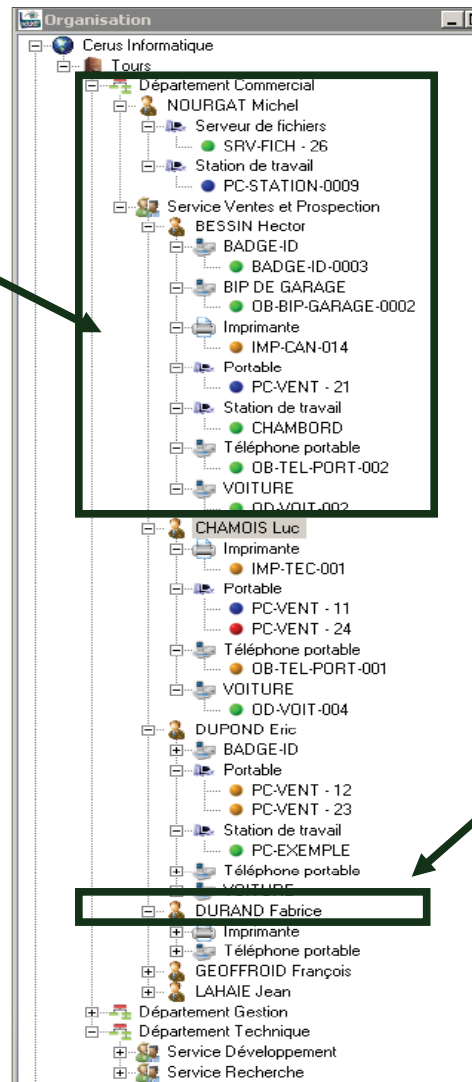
Organisation

Cerus Informatique
Tours
Département Commercial
NOURGAT Michel
Serveur de fichiers
SRV-FICH - 26
Station de travail
PC-STATION-0009
Service Ventes et Prospection
BESSIN Hector
BADGE-ID
BADGE-ID-0003
BIP DE GARAGE
OB-BIP-GARAGE-0002
Imprimante
IMP-CAN-014
Portable
PC-VENT - 21
Station de travail
CHAMBORD
Téléphone portable
OB-TEL-PORT-002
VOITURE
OD-VOIT-002
CHAMOIS Luc
Imprimante
IMP-TEC-001
Portable
PC-VENT - 11
PC-VENT - 24
Téléphone portable
OB-TEL-PORT-001
VOITURE
OD-VOIT-004
DUPOND Eric
BADGE-ID
Portable
PC-VENT - 12
PC-VENT - 23
Station de travail
PC-EXEMPLE
Téléphone portable
VOITURE
DURAND Fabrice
Imprimante
Téléphone portable
GEOFFROID François
LAHAIE Jean
Département Gestion
Département Technique
Service Développement
Service Recherche